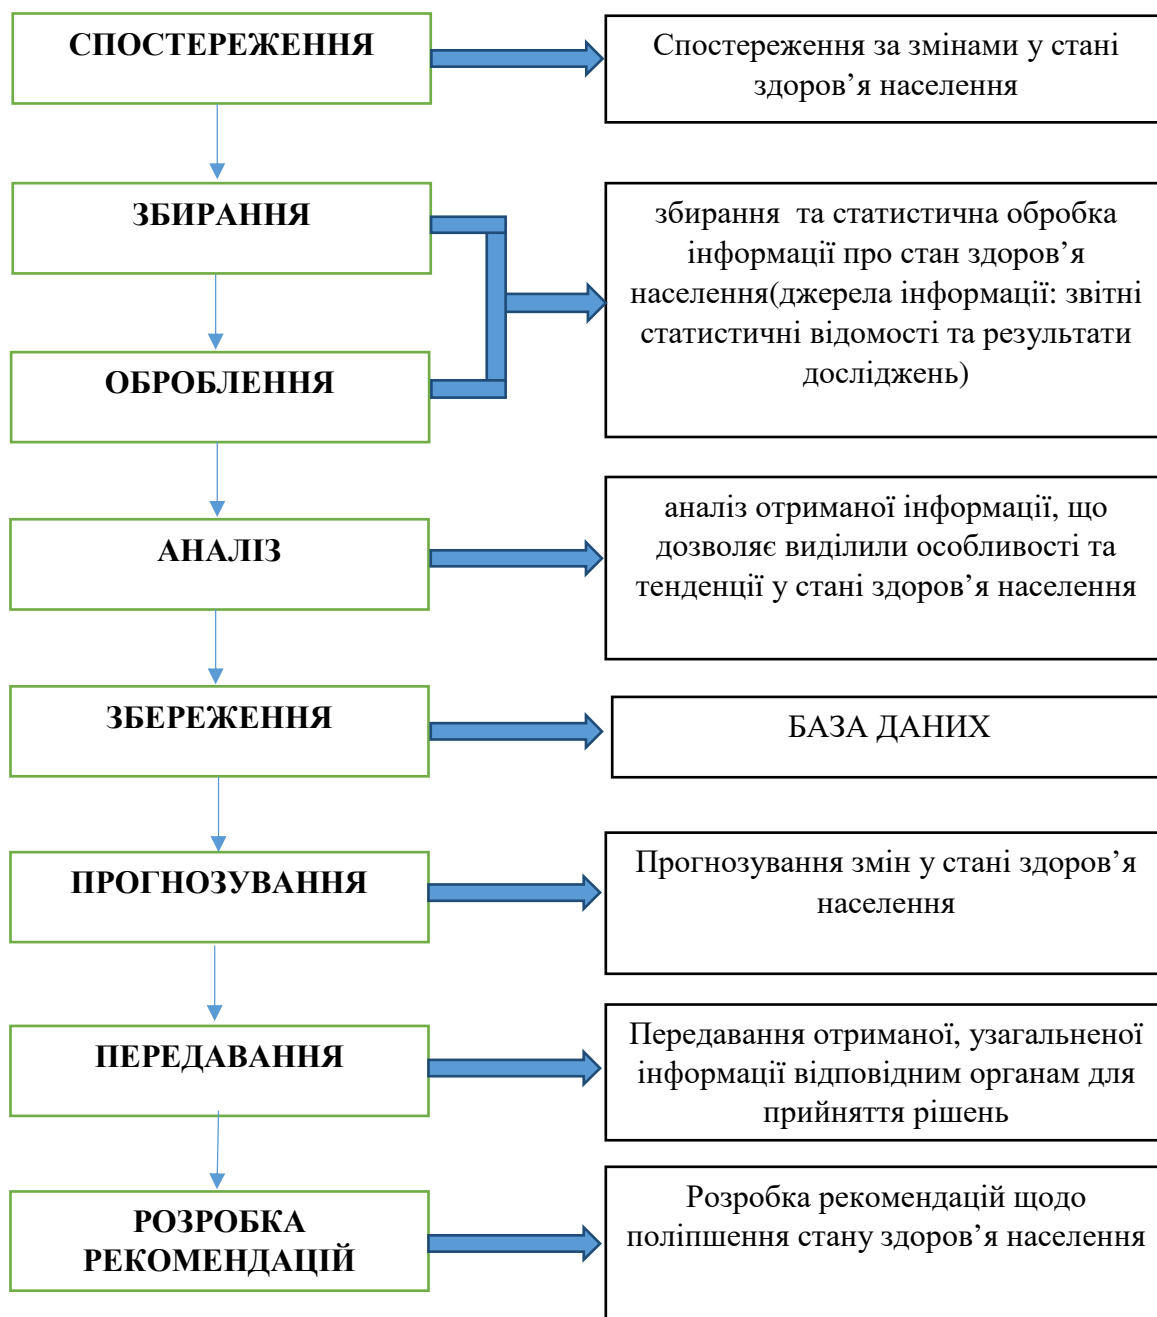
СПОСТЕРЕЖЕННЯ

Спостереження за змінами у стані здоров’я населення

ЗБИРАННЯ

ОБРОБЛЕННЯ

збирання та статистична обробка інформації про стан здоров’я населення(джерела інформації: звітні статистичні відомості та результати досліджень)

АНАЛІЗ

аналіз отриманої інформації, що дозволяє виділили особливості та тенденції у стані здоров’я населення

ЗБЕРЕЖЕННЯ

БАЗА ДАНИХ

ПРОГНОЗУВАННЯ

Прогнозування змін у стані здоров’я населення

ПЕРЕДАВАННЯ

Передавання отриманої, узагальненої інформації відповідним органам для прийняття рішень

РОЗРОБКА РЕКОМЕНДАЦІЙ

Розробка рекомендацій щодо поліпшення стану здоров’я населення